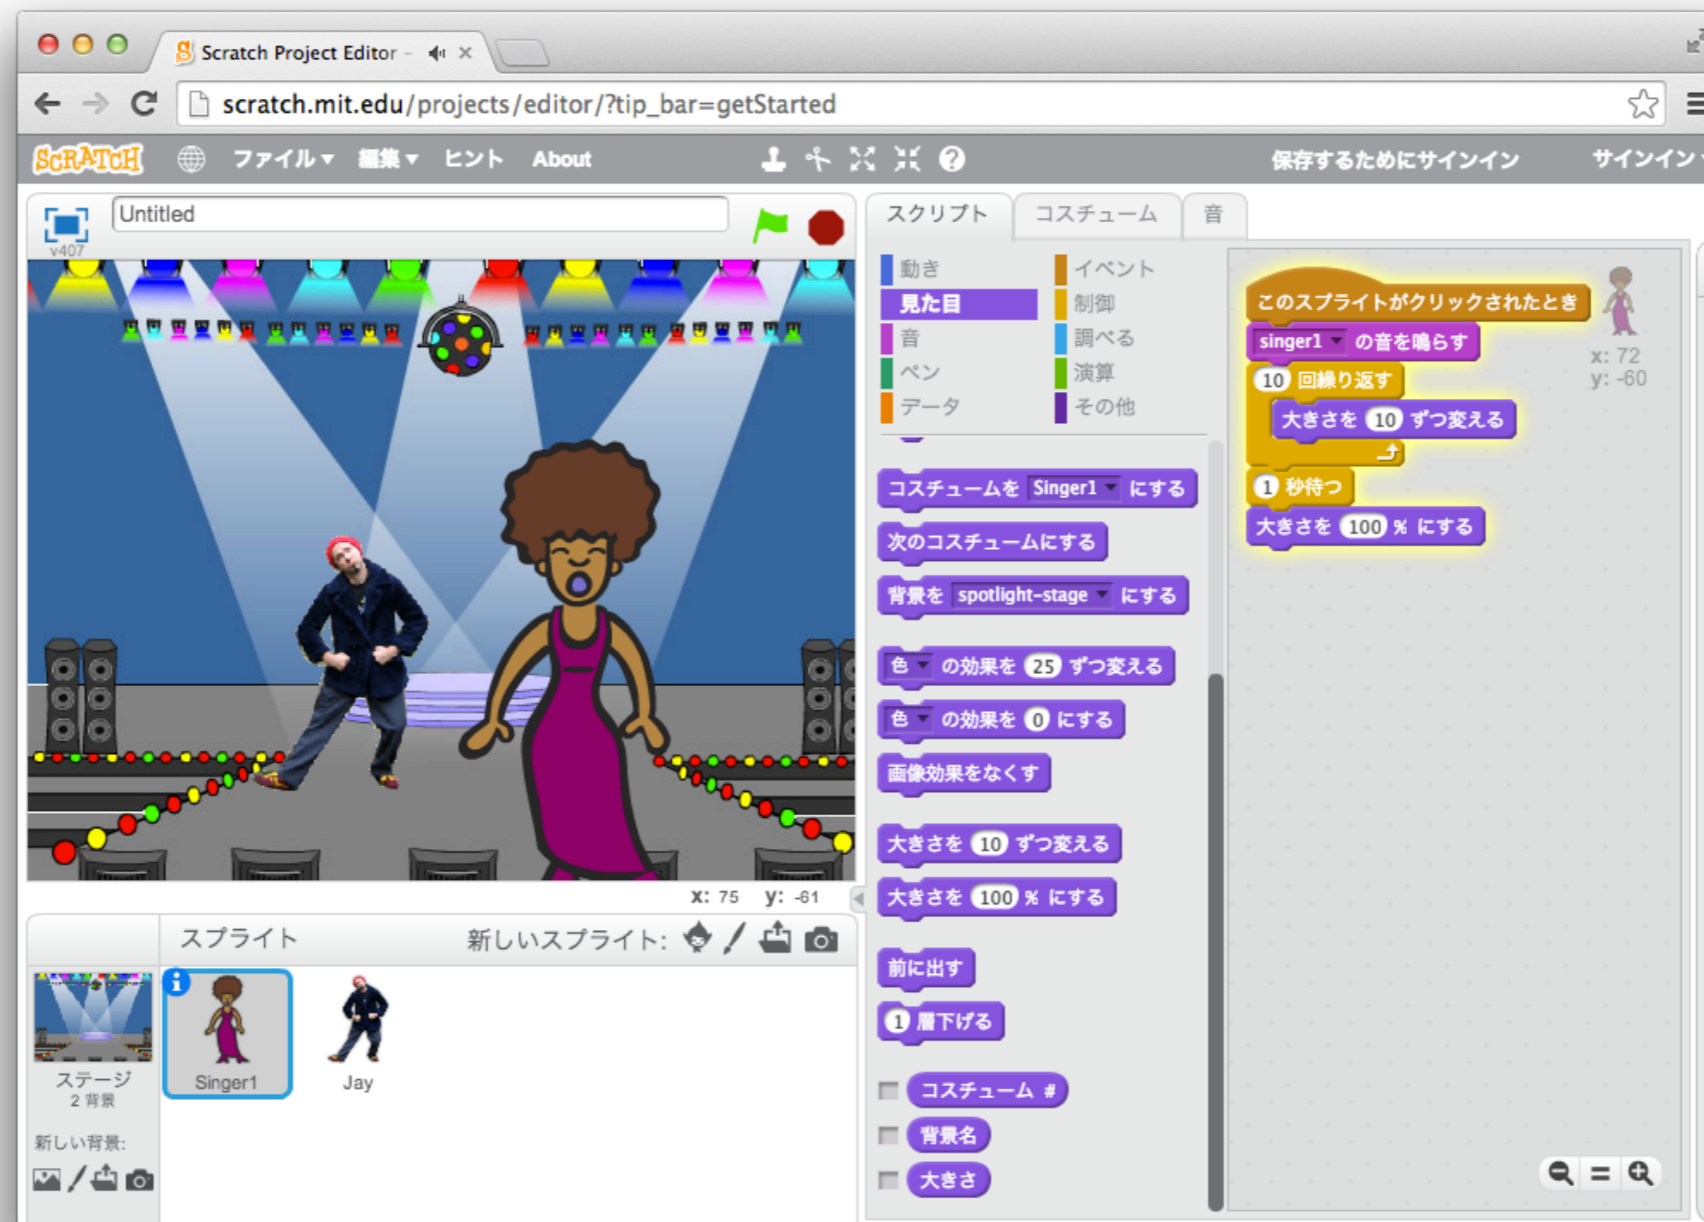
Scratch Project Editor

scratch.mit.edu/projects/editor/?tip_bar=getStarted

SCRATCH ファイル 編集 ヒント About 保存するためにサインイン サインイン

Untitled
v407

x: 75 y: -61

スプライト 新しいスプライト:

ステージ
2 背景

新しい背景:

Singer1

Jay

スクリプト コスチューム 音

動き
見た目
音
ペン
データ
イベント
制御
調べる
演算
その他

コスチュームを Singer1 にする
次のコスチュームにする
背景を spotlight-stage にする
色 の効果を 25 ずつ変える
色 の効果を 0 にする
画像効果をなくす
大きさを 10 ずつ変える
大きさを 100 % にする
前に出す
1 層下げる
コスチューム #
背景名
大きさ

このスプライトがクリックされたとき
singer1 の音を鳴らす
10 回繰り返す
大きさを 10 ずつ変える
1 秒待つ
大きさを 100 % にする

x: 72
y: -60